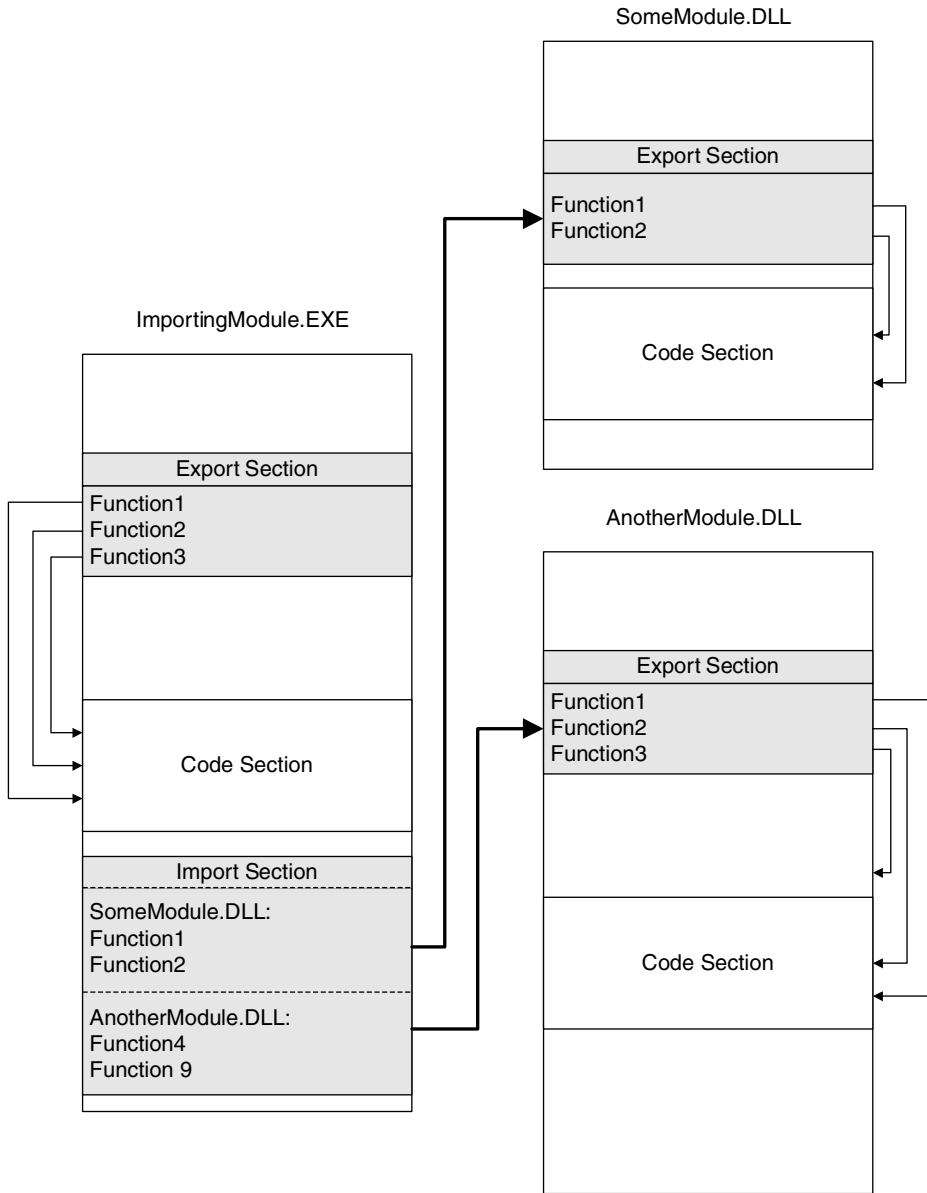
SomeModule.DLL

Export Section

Function1
Function2

Code Section

ImportingModule.EXE

Export Section

Function1
Function2
Function3

Code Section

Import Section

SomeModule.DLL:
Function1
Function2

AnotherModule.DLL:
Function4
Function 9

AnotherModule.DLL

Export Section

Function1
Function2
Function3

Code Section